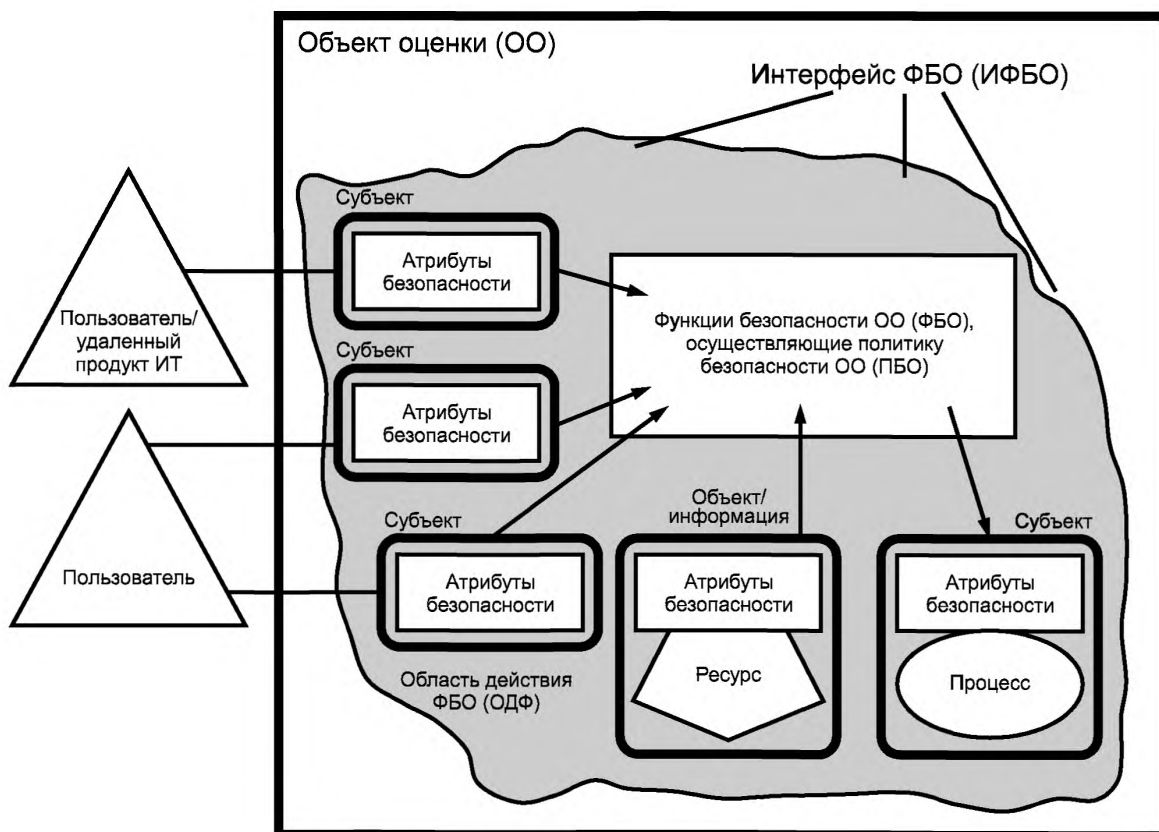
Объект оценки (ОО)

Интерфейс ФБО (ИФБО)

Субъект

Атрибуты безопасности

Пользователь/ удаленный продукт ИТ

Функции безопасности ОО (ФБО), осуществляющие политику безопасности ОО (ПБО)

Субъект

Атрибуты безопасности

Пользователь

Субъект

Атрибуты безопасности

Объект/ информация

Атрибуты безопасности

Ресурс

Субъект

Атрибуты безопасности

Процесс

Область действия ФБО (ОДФ)